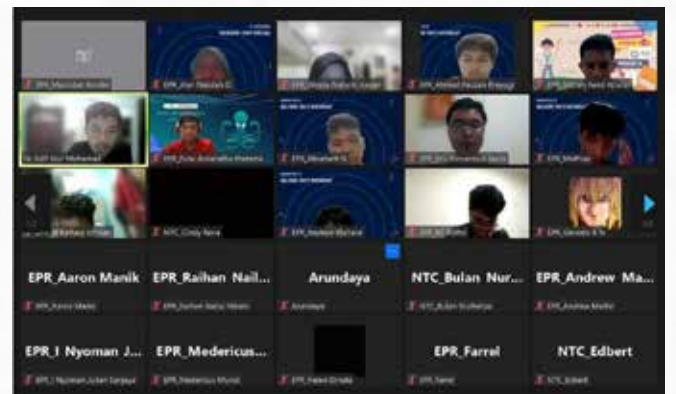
EPR_Aaron Manik
EPR_Aaron Manik

EPR_Raihan Nail...
EPR_Raihan Nailul Akbar

Arundaya
Arundaya

NTC_Bulan Nur...
NTC_Bulan Nurhaliza

EPR_Andrew Ma...
EPR_Andrew Malik

EPR_I Nyoman J...
EPR_I Nyoman Julian Sanjaya

EPR_Medericus...
EPR_Medericus Mynol

EPR_Farrel
EPR_Farrel

NTC_Edbert
NTC_Edbert

NTC_Cindy Nera